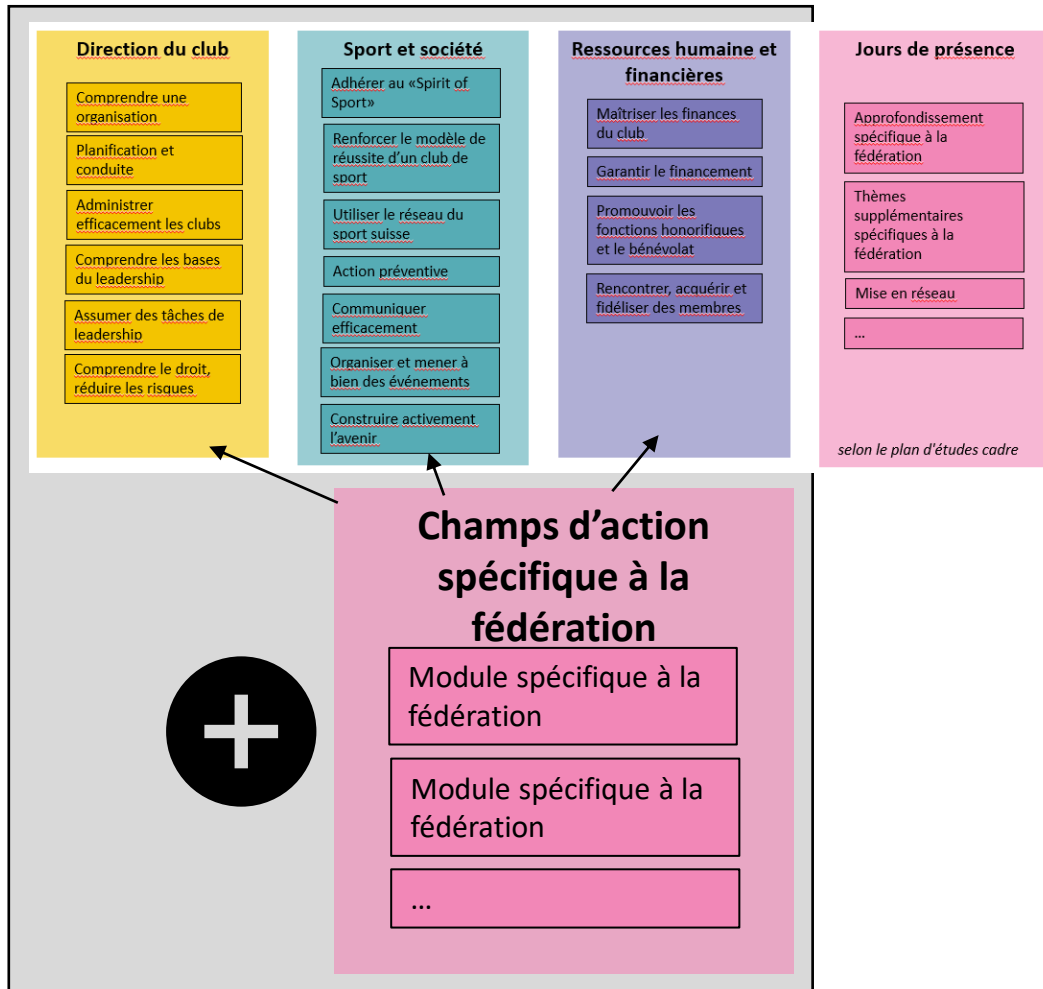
Direction du club

Comprendre une organisation

Planification et conduite

Administrer efficacement les clubs

Comprendre les bases du leadership

Assumer des tâches de leadership

Comprendre le droit, réduire les risques

Sport et société

Adhérer au «Spirit of Sport»

Renforcer le modèle de réussite d'un club de sport

Utiliser le réseau du sport suisse

Action préventive

Communiquer efficacement

Organiser et mener à bien des événements

Construire activement l'avenir

Ressources humaine et financières

Maîtriser les finances du club

Garantir le financement

Promouvoir les fonctions honorifiques et le bénévolat

Rencontrer, acquérir et fidéliser des membres

Jours de présence

Approfondissement spécifique à la fédération

Thèmes supplémentaires spécifiques à la fédération

Mise en réseau

...

selon le plan d'études cadre

Champs d'action spécifique à la fédération

Module spécifique à la fédération

Module spécifique à la fédération

...